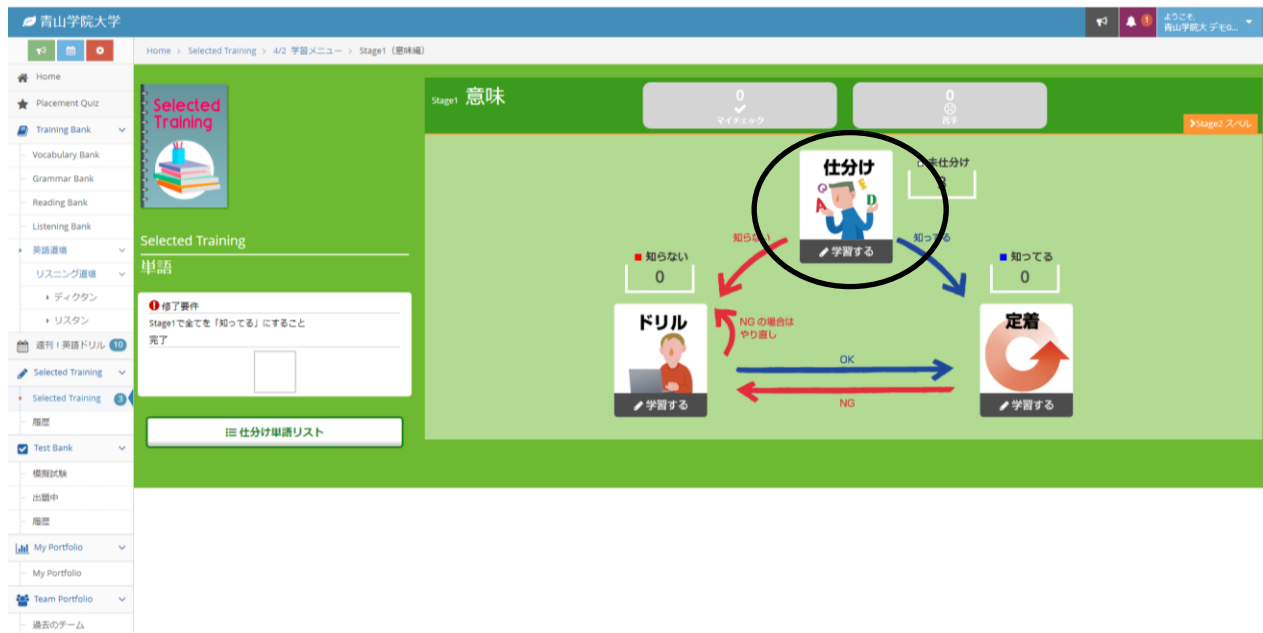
青山学院大学

ようこそ、
青山学院大 デモ0...

Home
Placement Quiz
Training Bank
Vocabulary Bank
Grammar Bank
Reading Bank
Listening Bank
英語道場
リスニング道場
ディクタン
リスタン
週刊！英語ドリル 10
Selected Training
Selected Training 3
履歴
Test Bank
模擬試験
出題中
履歴
My Portfolio
My Portfolio
Team Portfolio
過去のチーム

Home > Selected Training > 4/2 学習メニュー > Stage1（意味編）

Selected Training

Selected Training
単語

修了要件
Stage1で全てを「知ってる」にすること
完了

仕分け単語リスト

Stage1 意味

0
マイチェック

0
苦手

Stage2 スペル

仕分け
学習する

未仕分け
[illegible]

知らない
知ってる

知らない
0

知ってる
0

ドリル
学習する

NG の場合は
やり直し

OK

NG

定着
学習する